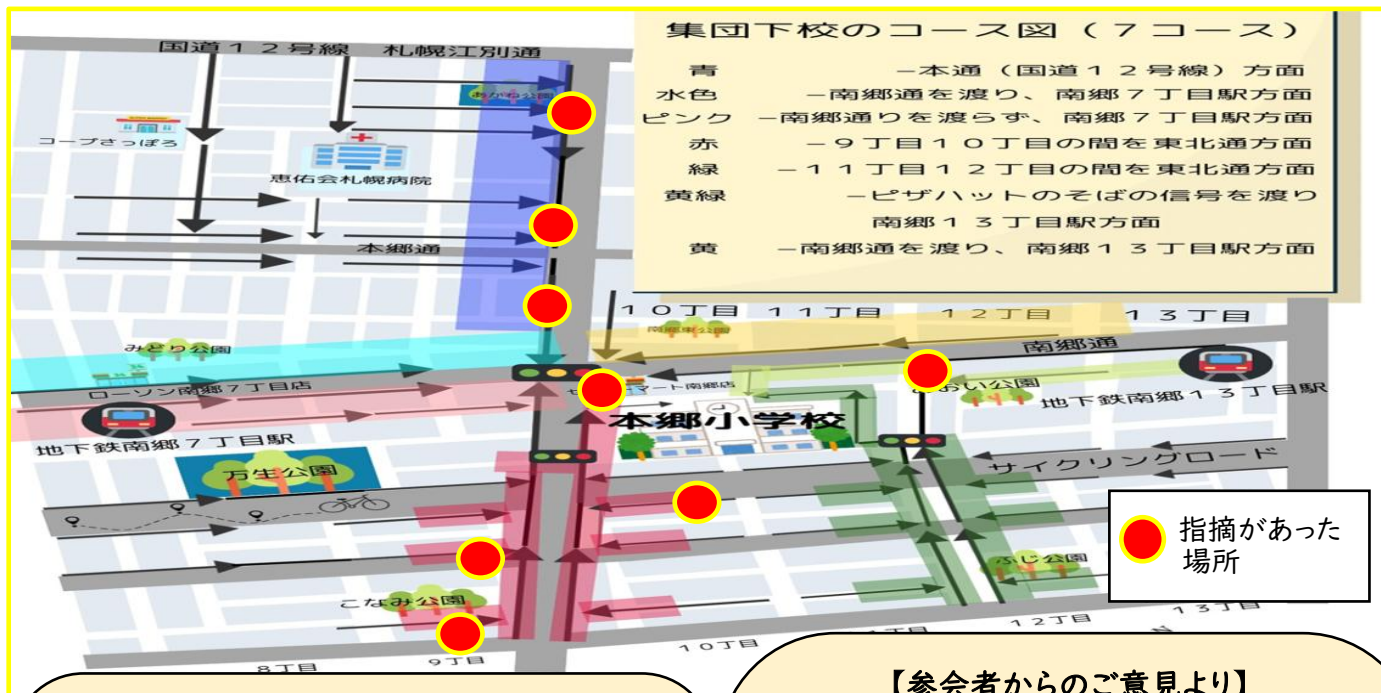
集団下校のコース図（７コース）

青　　　　　－本通（国道１２号線）方面
水色　　－南郷通を渡り、南郷７丁目駅方面
ピンク　－南郷通りを渡らず、南郷７丁目駅方面
赤　　　－９丁目１０丁目の間を東北通方面
緑　　　－１１丁目１２丁目の間を東北通方面
黄緑　　－ピザハットのそばの信号を渡り
　　　　　南郷１３丁目駅方面
黄　　　－南郷通を渡り、南郷１３丁目駅方面

国道１２号線　札幌江別通

あかね公園

コープさっぽろ

恵佑会札幌病院

本郷通

１０丁目　１１丁目　１２丁目　１３丁目

南郷東公園

みどり公園

南郷通

ローソン南郷７丁目店

セ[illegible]マート南郷店

あおい公園

地下鉄南郷１３丁目駅

地下鉄南郷７丁目駅

本郷小学校

万生公園

サイクリングロード

指摘があった場所

ふじ公園

こなみ公園

８丁目　９丁目　１０丁目　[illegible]丁目　１２丁目　１３丁目

【参会者からのご意見より】